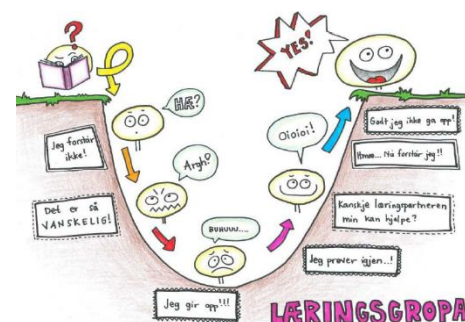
?

YES!

HÆ?

Jeg forstår ikke!

Argh!

Det er så VANSKELIG!

BUHUUU...

Jeg gir opp!!!

Oioioi!

Godt jeg ikke ga opp!

Hmm... Nå forstår jeg!!

Kanskje læringspartneren min kan hjelpe?

Jeg prøver igjen..!

LÆRINGSGROPA